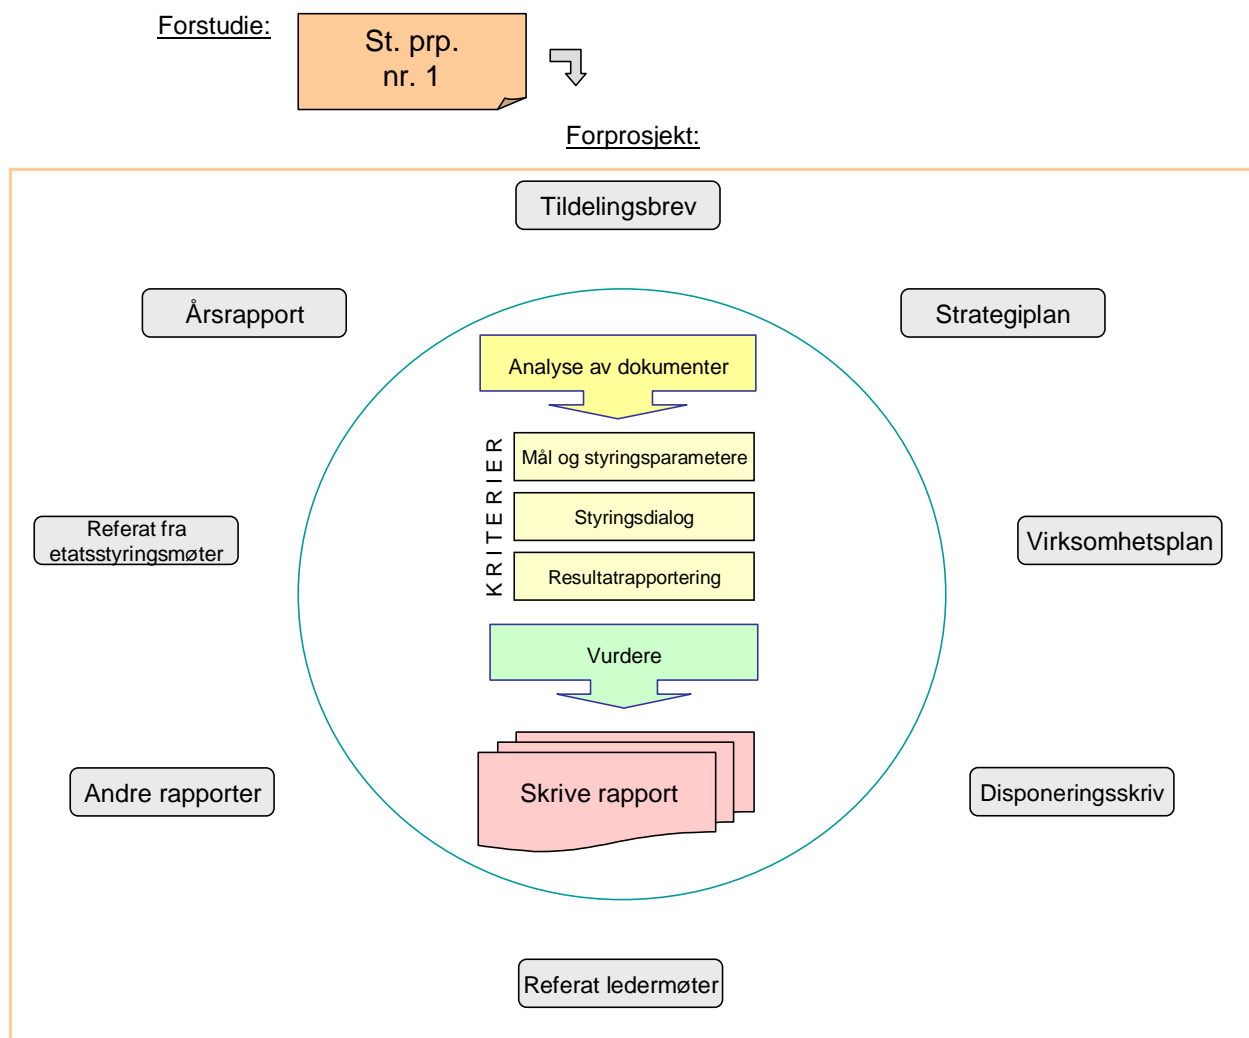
Forstudie:

St. prp. nr. 1

Forprosjekt:

Tildelingsbrev

Årsrapport

Strategiplan

Analyse av dokumenter

KRITERIER

Mål og styringsparametere

Styringsdialog

Resultatrapportering

Referat fra etatsstyringsmøter

Virksomhetsplan

Vurdere

Skrive rapport

Andre rapporter

Disponeringsskriv

Referat ledermøter